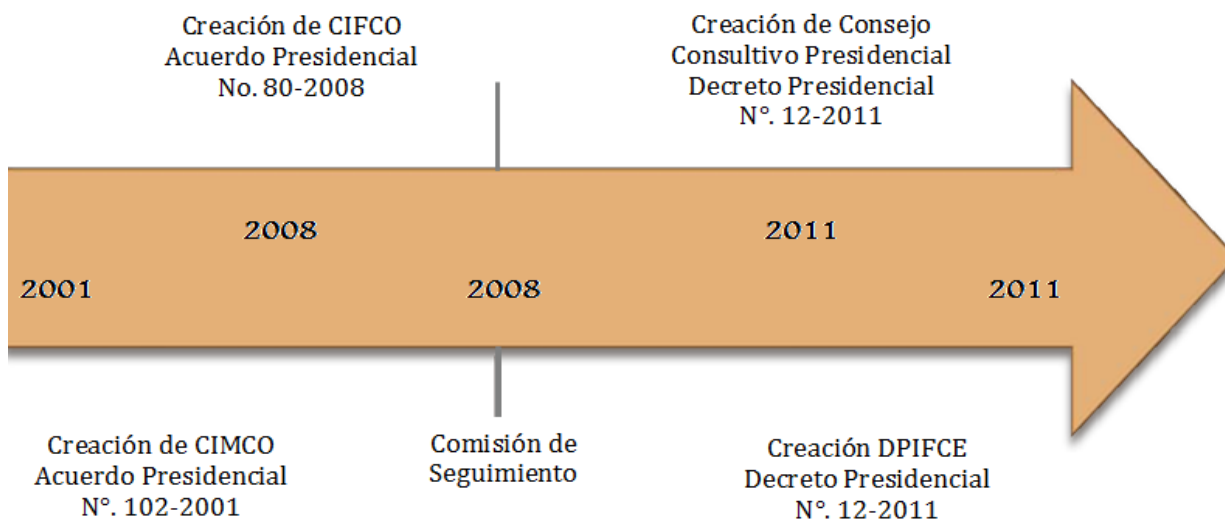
Creación de CIFCO
Acuerdo Presidencial
No. 80-2008

Creación de Consejo
Consultivo Presidencial
Decreto Presidencial
N°. 12-2011

2008

2011

2001

2008

2011

Creación de CIMCO
Acuerdo Presidencial
N°. 102-2001

Comisión de
Seguimiento

Creación DPIFCE
Decreto Presidencial
N°. 12-2011